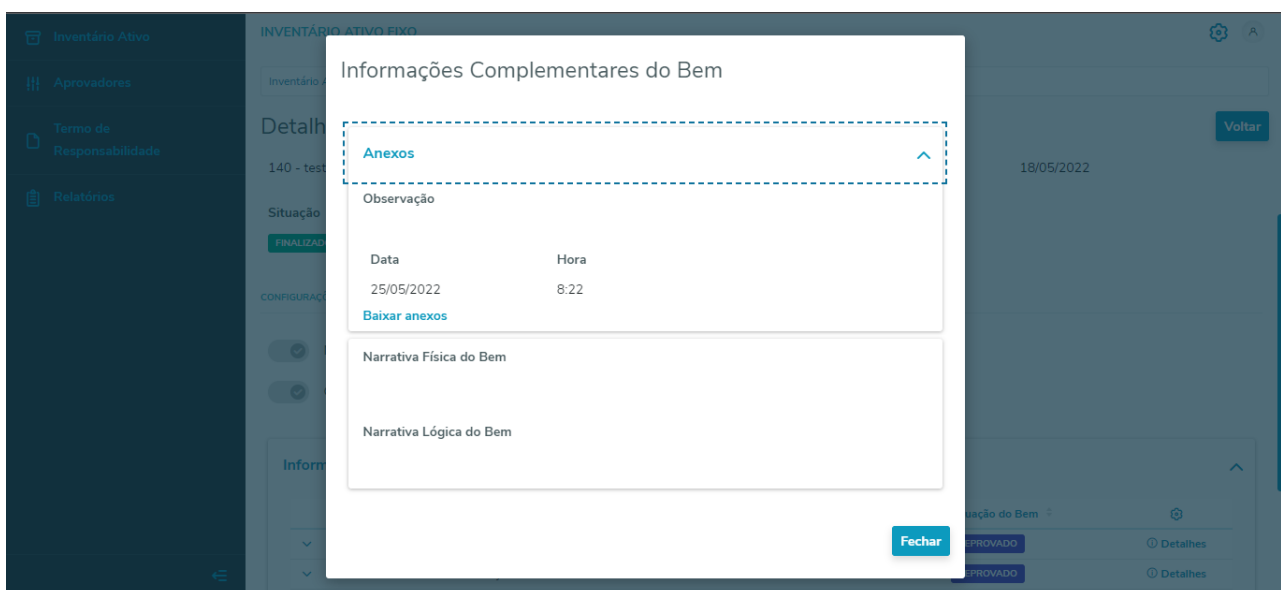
Inventário Ativo

Aprovadores

Termo de Responsabilidade

Relatórios

INVENTÁRIO ATIVO FIXO

Inventário A

Detalh

Voltar

140 - test

18/05/2022

Situação

FINALIZAD

CONFIGURAÇ

Inform

uação do Bem

EPROVADO

Detalhes

EPROVADO

Detalhes

Informações Complementares do Bem

Anexos

Observação

Data

Hora

25/05/2022

8:22

Baixar anexos

Narrativa Física do Bem

Narrativa Lógica do Bem

Fechar